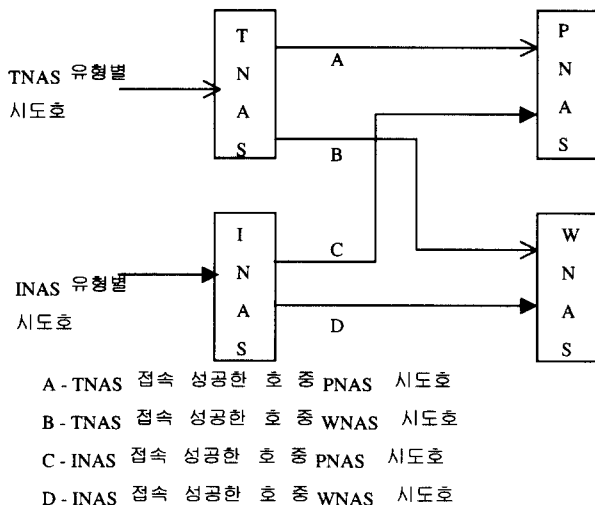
TNAS 유형별 시도호

T
N
A
S

A

B

P
N
A
S

INAS 유형별 시도호

I
N
A
S

C

D

W
N
A
S

A - TNAS 접속 성공한 호 중 PNAS 시도호
B - TNAS 접속 성공한 호 중 WNAS 시도호
C - INAS 접속 성공한 호 중 PNAS 시도호
D - INAS 접속 성공한 호 중 WNAS 시도호